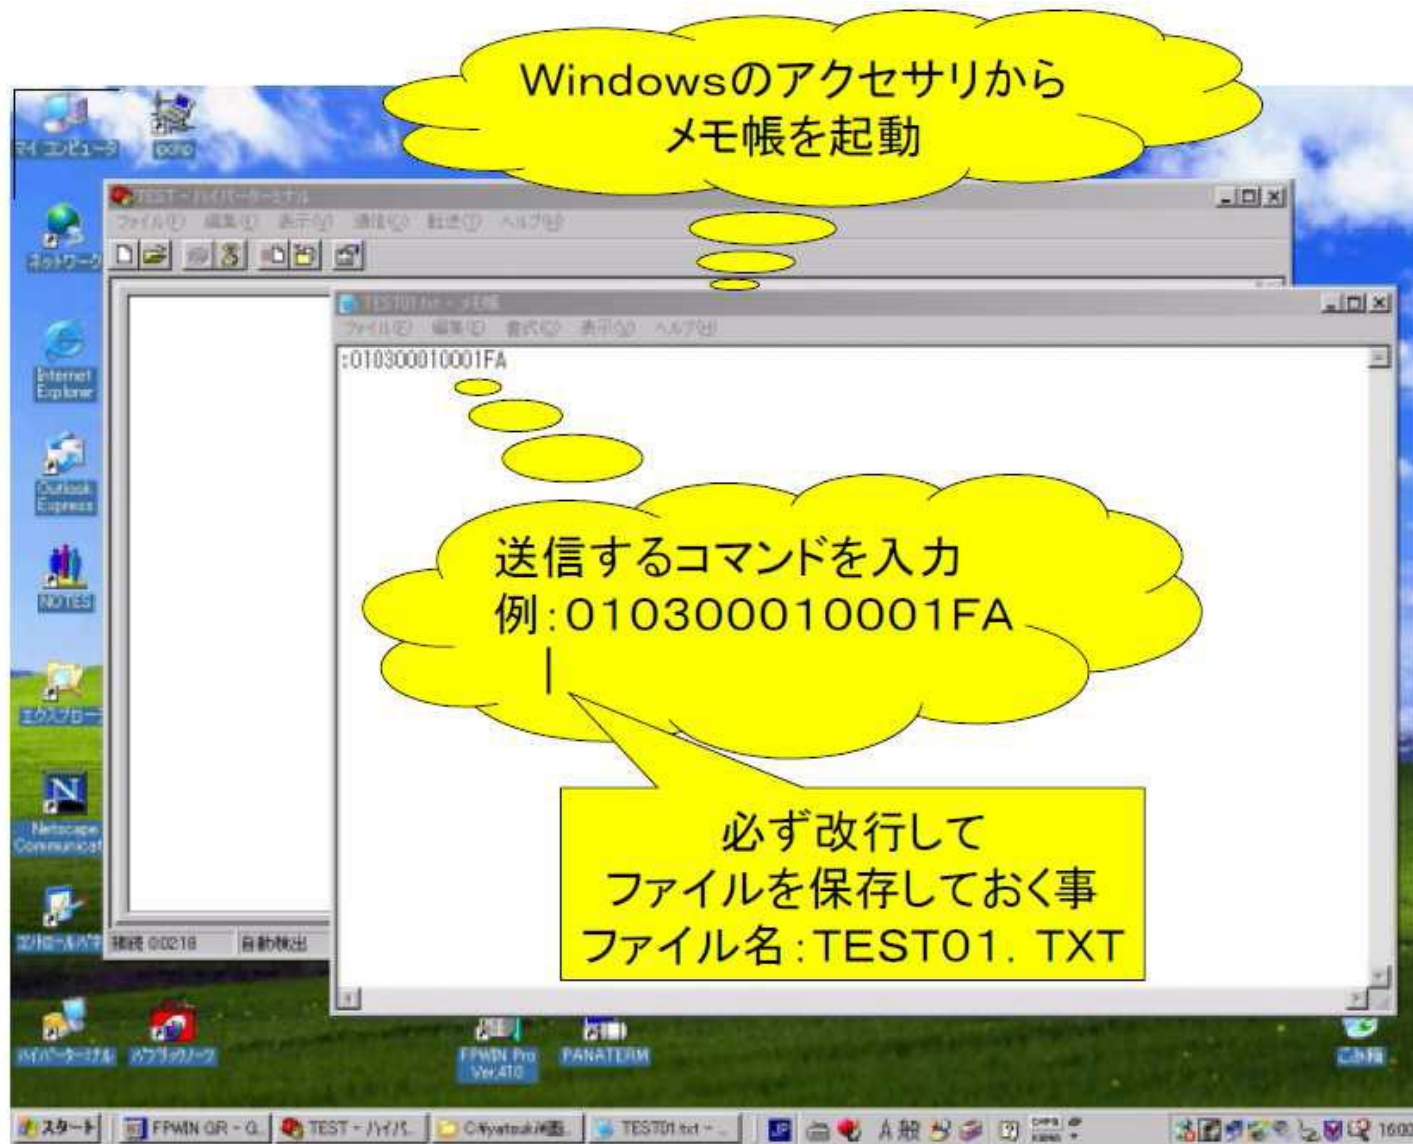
Windowsのアクセサリから
メモ帳を起動

マイ コンピュータ
pchp
TEST - ハイパーターミナル
ファイル(F) 編集(E) 表示(V) 通信(C) 転送(T) ヘルプ(H)
ネットワーク
TEST01.txt - メモ帳
ファイル(F) 編集(E) 書式(O) 表示(V) ヘルプ(H)
:010300010001FA
Internet Explorer
Outlook Express
NOTES
エクスプローラ
Netscape Communicator

送信するコマンドを入力
例:010300010001FA
|

必ず改行して
ファイルを保存しておく事
ファイル名:TEST01. TXT

接続 0:02:18 自動検出
ハイパーターミナル
FPWIN Pro Ver.4.10
PANATERM
ごみ箱
スタート
FPWIN GR - G
TEST - ハイパ
C:¥
TEST01.txt -
16:00